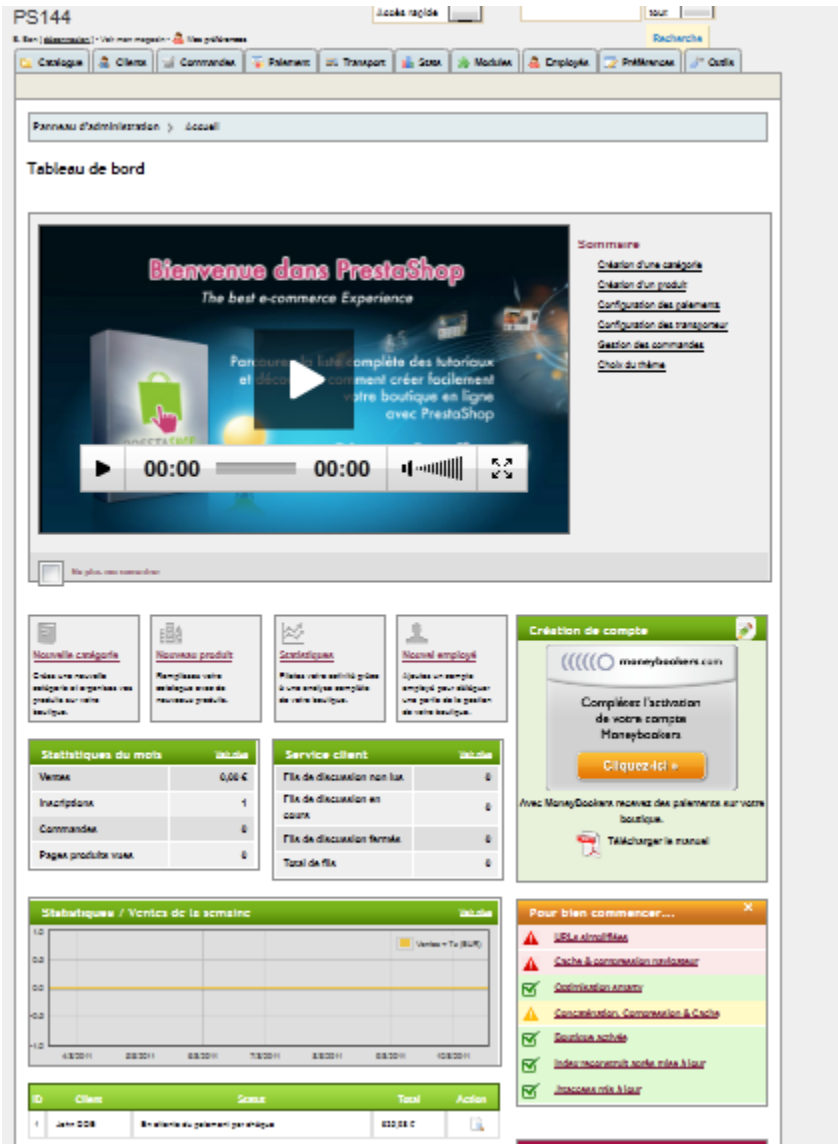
PS144

Accès rapide

Recherche

Catalogue | Clients | Commandes | Paiement | Transport | Stats | Modules | Employés | Préférences | Outils

Panneau d'administration > Accueil

Tableau de bord

Bienvenue dans PrestaShop

The best e-commerce Experience

Parcourez la liste complète des tutoriaux et découvrez comment créer facilement votre boutique en ligne avec PrestaShop

00:00 00:00

Sommaire

Création d'une catégorie

Création d'un produit

Configuration des paiements

Configuration des transporteurs

Gestion des commandes

Choix du thème

Ne plus me montrer

Nouvelle catégorie
Créez une nouvelle catégorie et organisez vos produits sur votre boutique.

Nouveau produit
Remplissez votre catalogue avec de nouveaux produits.

Statistiques
Pilotez votre activité grâce à une analyse complète de votre boutique.

Nouvel employé
Ajoutez un compte employé pour déléguer une partie de la gestion de votre boutique.

Création de compte

moneybookers.com

Complétez l'activation de votre compte Moneybookers

Cliquez-ici »

Avec MoneyBookers recevez des paiements sur votre boutique.

Télécharger le manuel

| Statistiques du mois | Voir plus |
|---|---|
| Ventes | 0,00 € |
| Inscriptions | 1 |
| Commandes | 0 |
| Pages produits vues | 0 |

| Service client | Voir plus |
|---|---|
| Fils de discussion non lus | 0 |
| Fils de discussion en cours | 0 |
| Fils de discussion fermés | 0 |
| Total de fils | 0 |

Statistiques / Ventes de la semaine | Voir plus

Ventes + Tx (EUR)

1.0
0.5
0.0
-0.5
-1.0

4/5/2011 5/5/2011 6/5/2011 7/5/2011 8/5/2011 9/5/2011 10/5/2011

Pour bien commencer...

URLs simplifiées

Cache & compression navigateur

Optimisation serveur

Concaténation, Compression & Cache

Boutique activée

Index reconstruit après mise à jour

Images mis à jour

| ID | Client | Statut | Total | Action |
|---|---|---|---|---|
| 1 | John DOE | En attente du paiement par chèque | 632,68 € | |